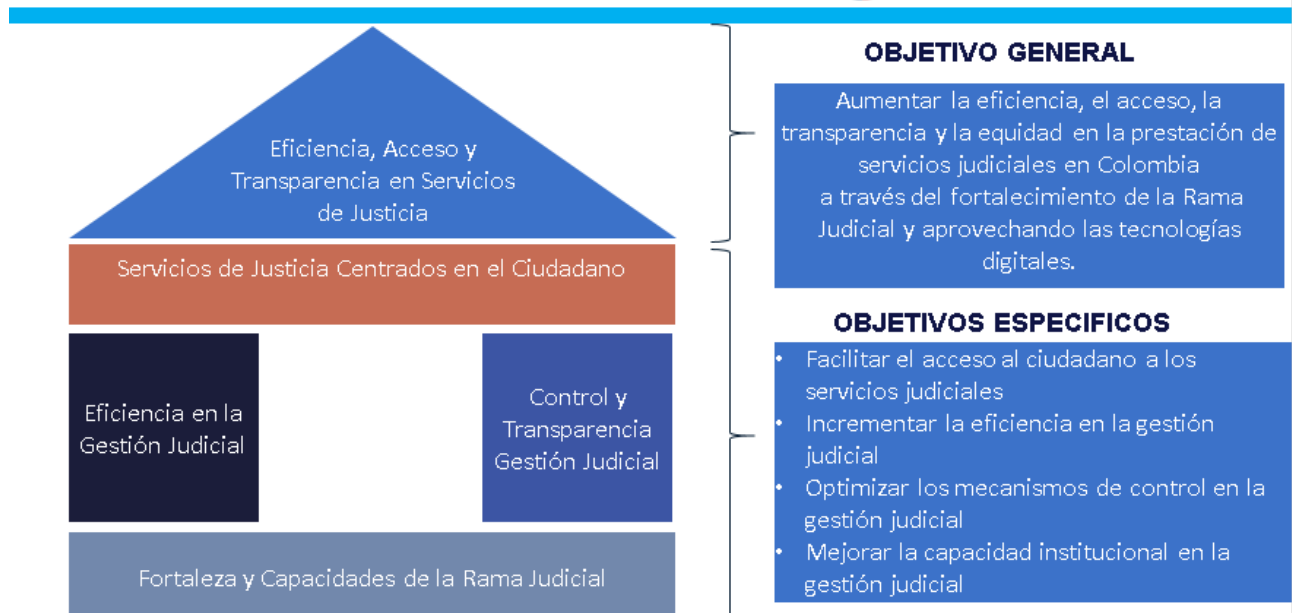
Eficiencia, Acceso y Transparencia en Servicios de Justicia

Servicios de Justicia Centrados en el Ciudadano

Eficiencia en la Gestión Judicial

Control y Transparencia Gestión Judicial

Fortaleza y Capacidades de la Rama Judicial

OBJETIVO GENERAL

Aumentar la eficiencia, el acceso, la transparencia y la equidad en la prestación de servicios judiciales en Colombia a través del fortalecimiento de la Rama Judicial y aprovechando las tecnologías digitales.

OBJETIVOS ESPECIFICOS

• Facilitar el acceso al ciudadano a los servicios judiciales
• Incrementar la eficiencia en la gestión judicial
• Optimizar los mecanismos de control en la gestión judicial
• Mejorar la capacidad institucional en la gestión judicial